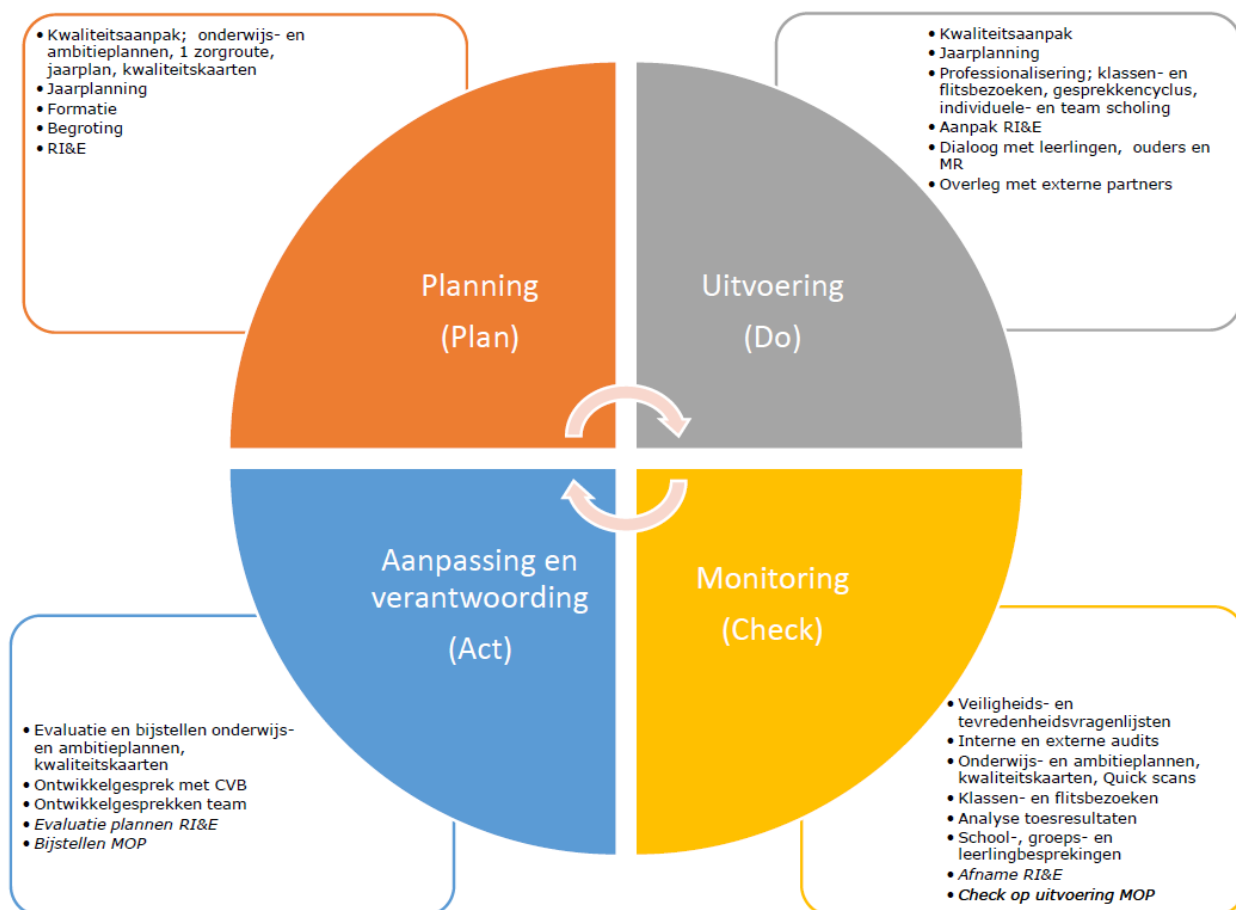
- Kwaliteitsaanpak; onderwijs- en ambitieplannen, 1 zorgroute, jaarplan, kwaliteitskaarten
- Jaarplanning
- Formatie
- Begroting
- RI&E

- Kwaliteitsaanpak
- Jaarplanning
- Professionalisering; klassen- en flitsbezoeken, gesprekkencyclus, individuele- en team scholing
- Aanpak RI&E
- Dialoog met leerlingen, ouders en MR
- Overleg met externe partners

Planning

(Plan)

Uitvoering

(Do)

Aanpassing en verantwoording

(Act)

Monitoring

(Check)

- Evaluatie en bijstellen onderwijs- en ambitieplannen, kwaliteitskaarten
- Ontwikkelgesprek met CVB
- Ontwikkelgesprekken team
- *Evaluatie plannen RI&E*
- *Bijstellen MOP*

- Veiligheids- en tevredenheidsvragenlijsten
- Interne en externe audits
- Onderwijs- en ambitieplannen, kwaliteitskaarten, Quick scans
- Klassen- en flitsbezoeken
- Analyse toesresultaten
- School-, groeps- en leerlingbesprekingen
- *Afname RI&E*
- *Check op uitvoering MOP*